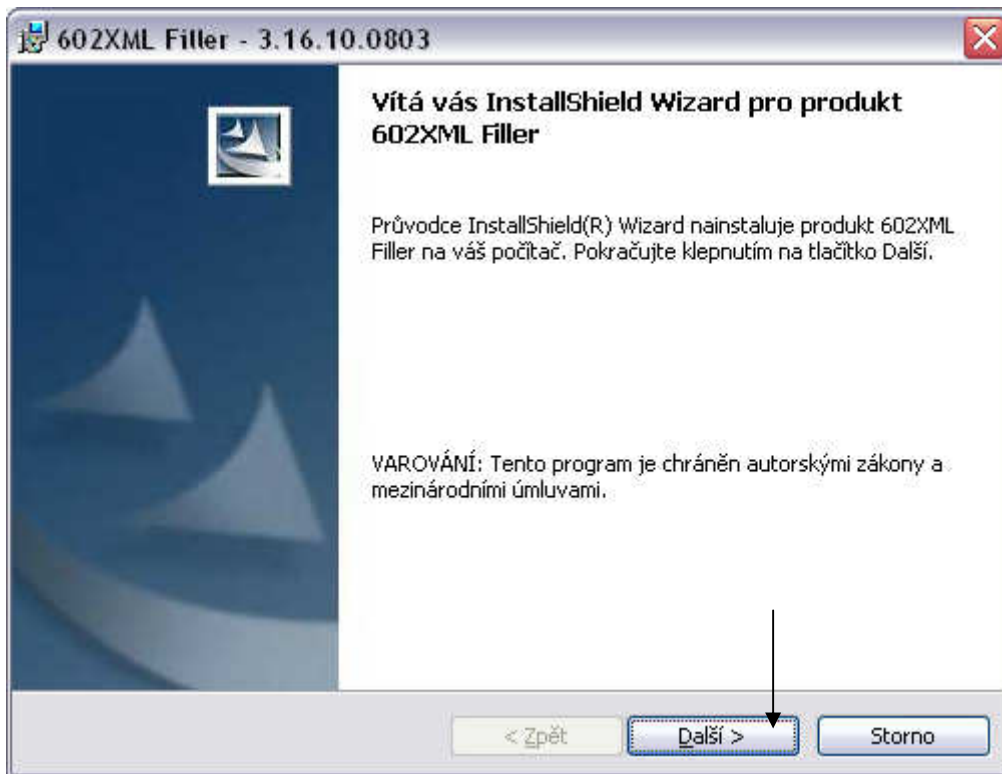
602XML Filler - 3.16.10.0803

Vítá vás InstallShield Wizard pro produkt 602XML Filler

Průvodce InstallShield(R) Wizard nainstaluje produkt 602XML Filler na váš počítač. Pokračujte klepnutím na tlačítko Další.

VAROVÁNÍ: Tento program je chráněn autorskými zákony a mezinárodními úmluvami.

< Zpět Další > Storno